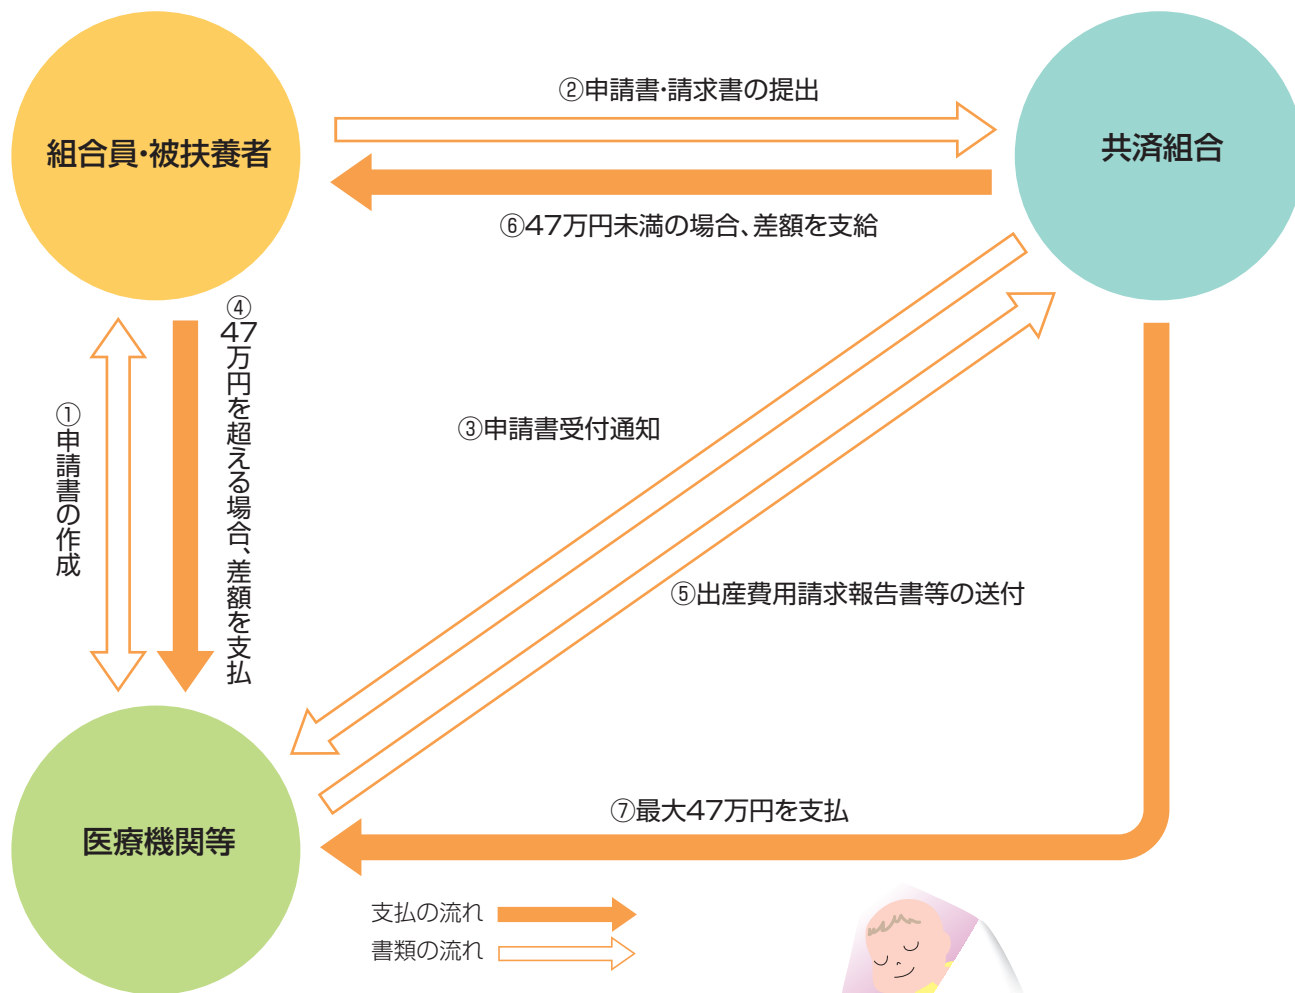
組合員・被扶養者

②申請書・請求書の提出

共済組合

⑥47万円未満の場合、差額を支給

①申請書の作成

④47万円を超える場合、差額を支払

③申請書受付通知

⑤出産費用請求報告書等の送付

⑦最大47万円を支払

医療機関等

支払の流れ
書類の流れ